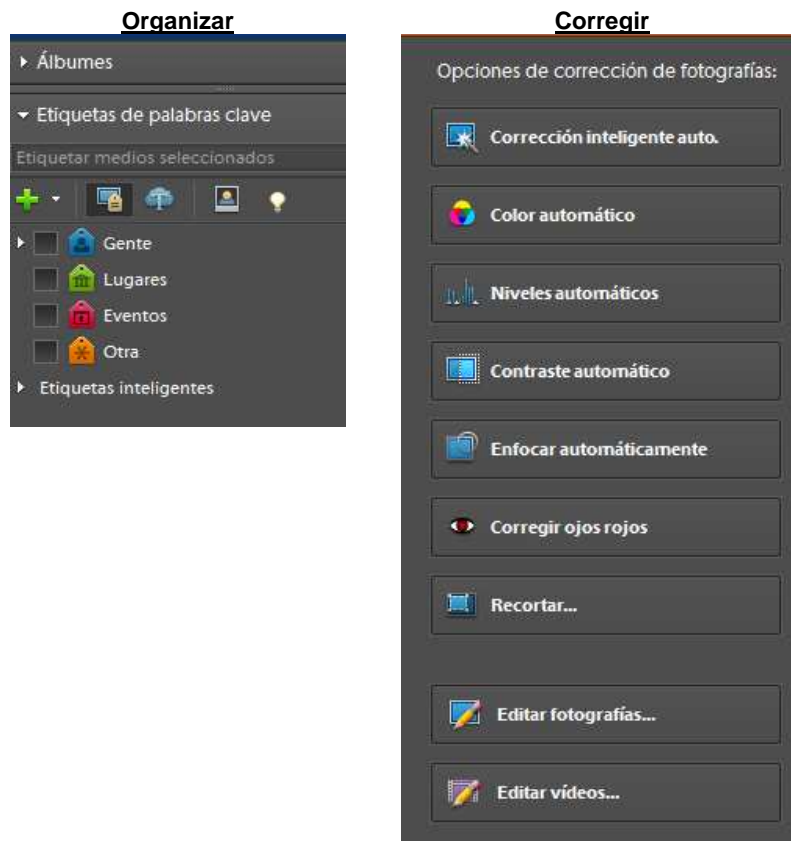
Organizar

Álbumes

Etiquetas de palabras clave

Etiquetar medios seleccionados

Gente

Lugares

Eventos

Otra

Etiquetas inteligentes

Corregir

Opciones de corrección de fotografías:

Corrección inteligente auto.

Color automático

Niveles automáticos

Contraste automático

Enfocar automáticamente

Corregir ojos rojos

Recortar...

Editar fotografías...

Editar vídeos...